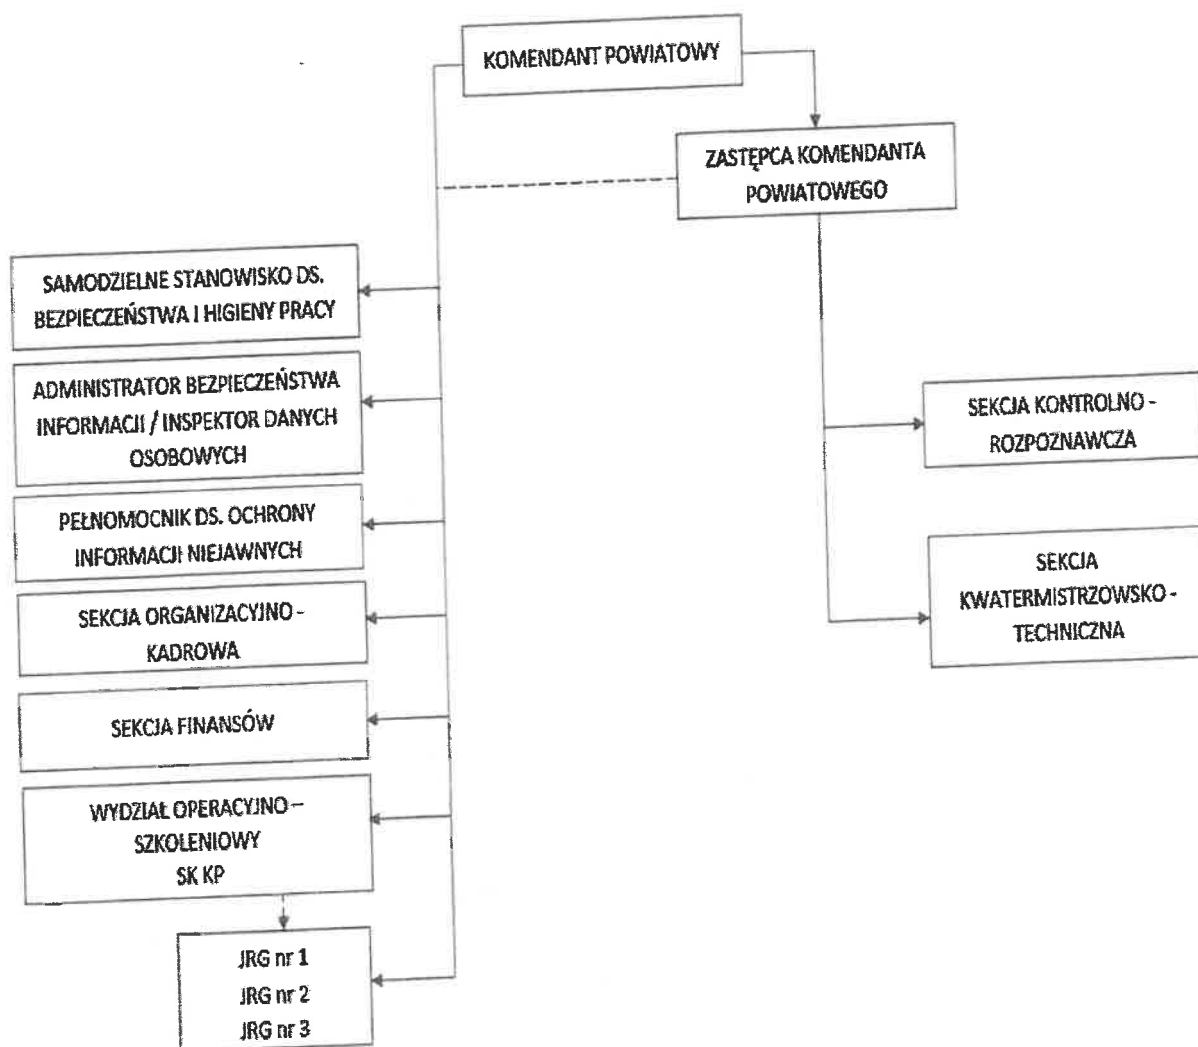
KOMENDANT POWIATOWY

ZASTĘPCA KOMENDANTA POWIATOWEGO

SAMODZIELNE STANOWISKO DS. BEZPIECZEŃSTWA I HIGIENY PRACY

ADMINISTRATOR BEZPIECZEŃSTWA INFORMACJI / INSPEKTOR DANYCH OSOBOWYCH

PEŁNOMOCNIK DS. OCHRONY INFORMACJI NIEJAWNYCH

SEKCJA ORGANIZACYJNO - KADROWA

SEKCJA FINANSÓW

WYDZIAŁ OPERACYJNO – SZKOLENIOWY SK KP

JRG nr 1
JRG nr 2
JRG nr 3

SEKCJA KONTROLNO - ROZPOZNAWCZA

SEKCJA KWATERMISTRZOWSKO - TECHNICZNA